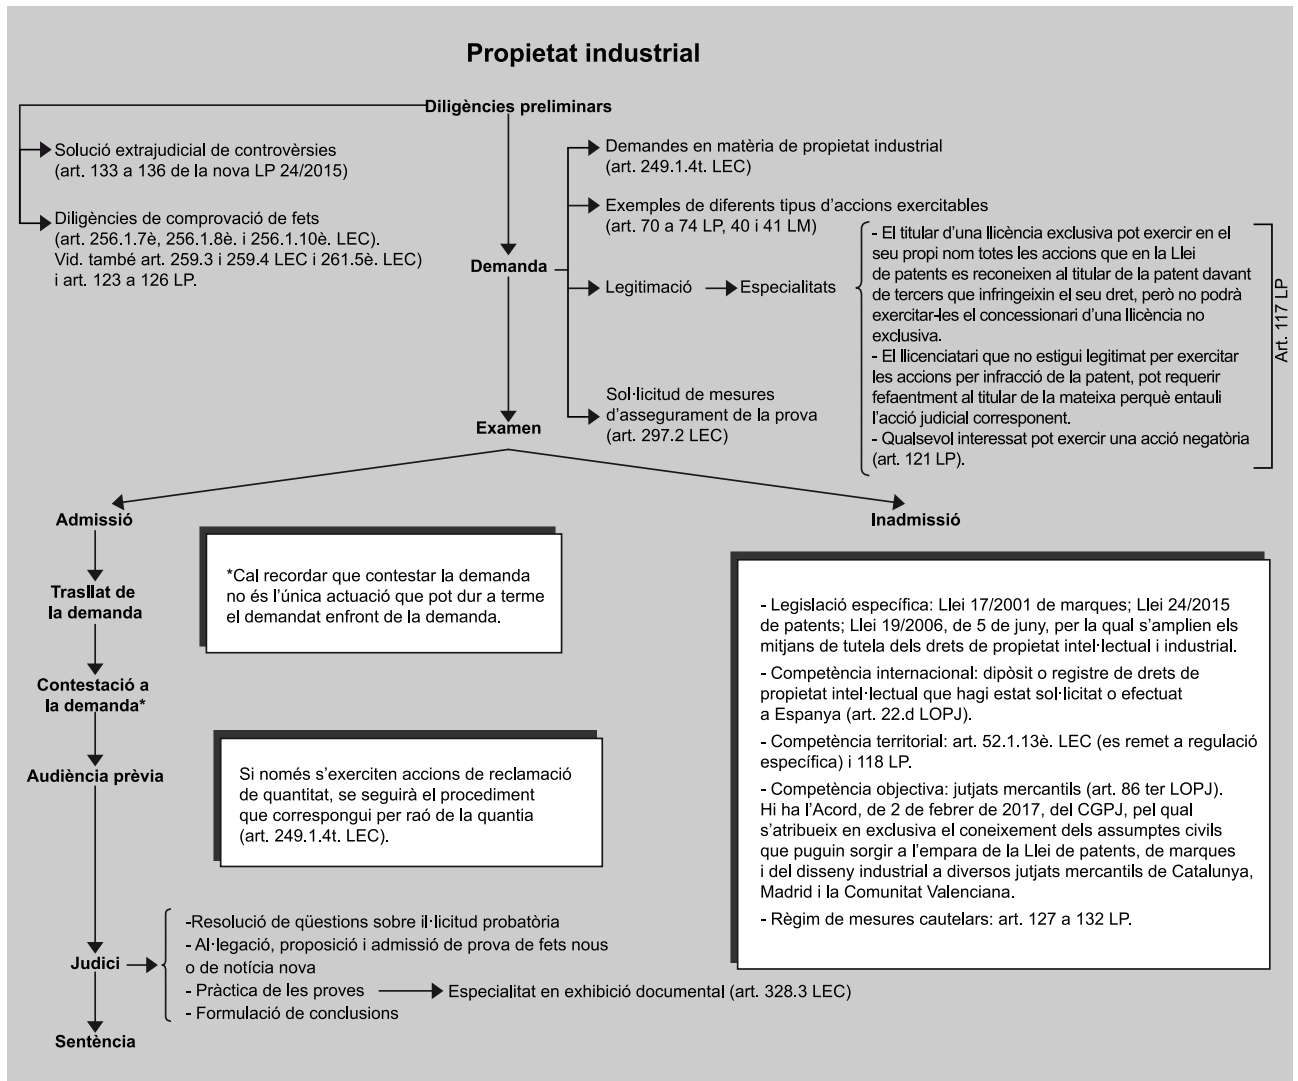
Propietat industrial

Diligències preliminars

Solució extrajudicial de controvèrsies (art. 133 a 136 de la nova LP 24/2015)

Diligències de comprovació de fets (art. 256.1.7è, 256.1.8è. i 256.1.10è. LEC). Vid. també art. 259.3 i 259.4 LEC i 261.5è. LEC) i art. 123 a 126 LP.

Demanda

Demandes en matèria de propietat industrial (art. 249.1.4t. LEC)

Exemples de diferents tipus d'accions exercitables (art. 70 a 74 LP, 40 i 41 LM)

Legitimació → Especialitats

- El titular d'una llicència exclusiva pot exercir en el seu propi nom totes les accions que en la Llei de patents es reconeixen al titular de la patent davant de tercers que infringeixin el seu dret, però no podrà exercitar-les el concessionari d'una llicència no exclusiva.
- El llicenciatari que no estigui legitimat per exercitar les accions per infracció de la patent, pot requerir fefaentment al titular de la mateixa perquè entauli l'acció judicial corresponent.
- Qualsevol interessat pot exercir una acció negatòria (art. 121 LP).

Art. 117 LP

Sol·licitud de mesures d'assegurament de la prova (art. 297.2 LEC)

Examen

Admissió

Inadmissió

Trasllat de la demanda

*Cal recordar que contestar la demanda no és l'única actuació que pot dur a terme el demandat enfront de la demanda.

Contestació a la demanda*

Audiència prèvia

Si només s'exerciten accions de reclamació de quantitat, se seguirà el procediment que correspongui per raó de la quantia (art. 249.1.4t. LEC).

- Legislació específica: Llei 17/2001 de marques; Llei 24/2015 de patents; Llei 19/2006, de 5 de juny, per la qual s'amplien els mitjans de tutela dels drets de propietat intel·lectual i industrial.
- Competència internacional: dipòsit o registre de drets de propietat intel·lectual que hagi estat sol·licitat o efectuat a Espanya (art. 22.d LOPJ).
- Competència territorial: art. 52.1.13è. LEC (es remet a regulació específica) i 118 LP.
- Competència objectiva: jutjats mercantils (art. 86 ter LOPJ). Hi ha l'Acord, de 2 de febrer de 2017, del CGPJ, pel qual s'atribueix en exclusiva el coneixement dels assumptes civils que puguin sorgir a l'empara de la Llei de patents, de marques i del disseny industrial a diversos jutjats mercantils de Catalunya, Madrid i la Comunitat Valenciana.
- Règim de mesures cautelars: art. 127 a 132 LP.

Judici

-Resolució de qüestions sobre il·licitud probatòria
- Al·legació, proposició i admissió de prova de fets nous o de notícia nova
- Pràctica de les proves → Especialitat en exhibició documental (art. 328.3 LEC)
- Formulació de conclusions

Sentència